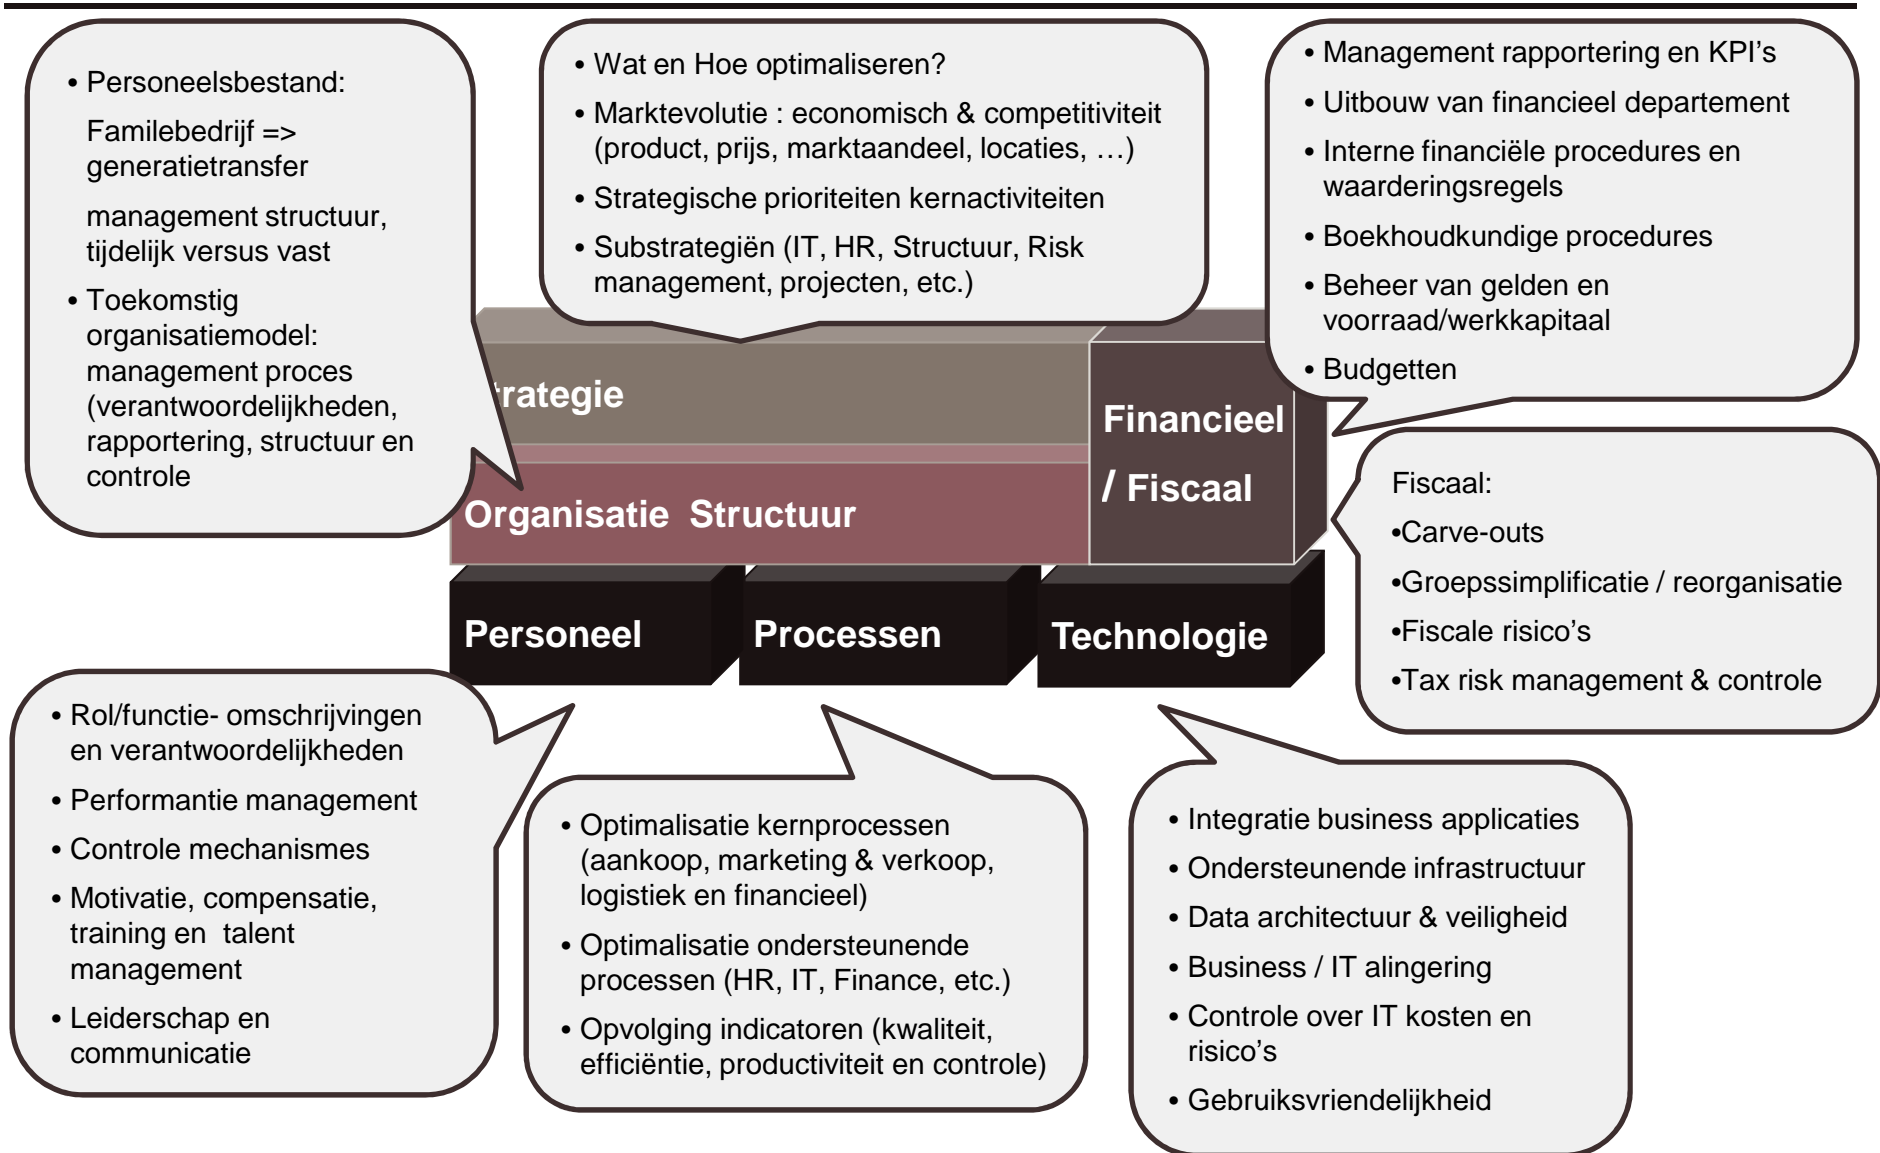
• Personeelsbestand:

Familebedrijf => generatietransfer

management structuur, tijdelijk versus vast

• Toekomstig organisatiemodel: management proces (verantwoordelijkheden, rapportering, structuur en controle

• Wat en Hoe optimaliseren?

• Marktevolutie : economisch & competitiviteit (product, prijs, marktaandeel, locaties, …)

• Strategische prioriteiten kernactiviteiten

• Substrategiën (IT, HR, Structuur, Risk management, projecten, etc.)

• Management rapportering en KPI’s

• Uitbouw van financieel departement

• Interne financiële procedures en waarderingsregels

• Boekhoudkundige procedures

• Beheer van gelden en voorraad/werkkapitaal

• Budgetten

rategie

Organisatie Structuur

Financieel / Fiscaal

Personeel

Processen

Technologie

Fiscaal:

•Carve-outs

•Groepssimplificatie / reorganisatie

•Fiscale risico’s

•Tax risk management & controle

• Rol/functie- omschrijvingen en verantwoordelijkheden

• Performantie management

• Controle mechanismes

• Motivatie, compensatie, training en talent management

• Leiderschap en communicatie

• Optimalisatie kernprocessen (aankoop, marketing & verkoop, logistiek en financieel)

• Optimalisatie ondersteunende processen (HR, IT, Finance, etc.)

• Opvolging indicatoren (kwaliteit, efficiëntie, productiviteit en controle)

• Integratie business applicaties

• Ondersteunende infrastructuur

• Data architectuur & veiligheid

• Business / IT alingering

• Controle over IT kosten en risico’s

• Gebruiksvriendelijkheid